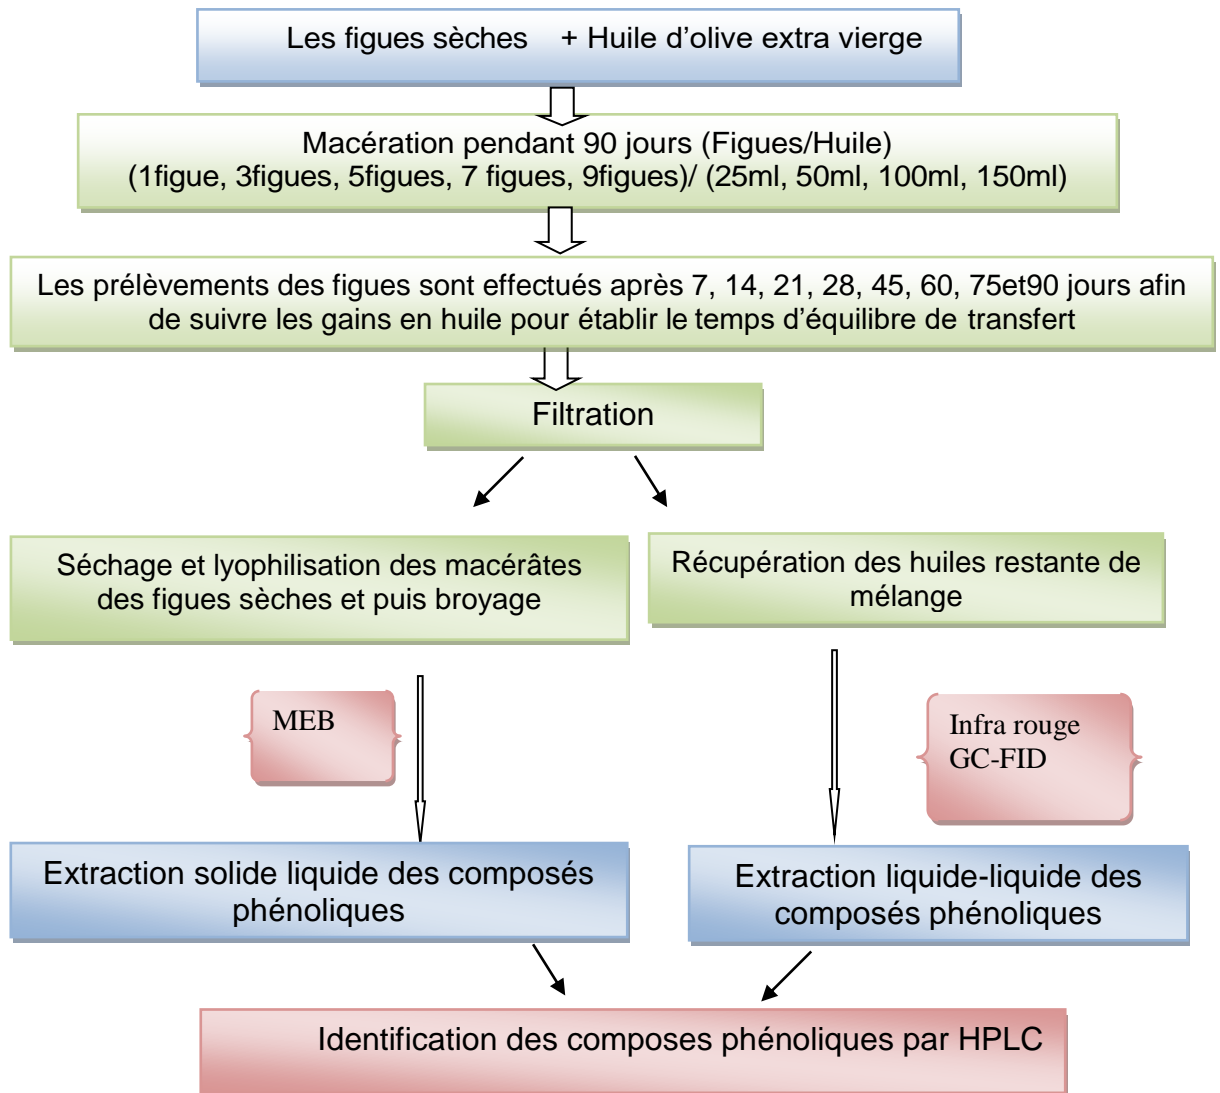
Les figues sèches + Huile d'olive extra vierge

Macération pendant 90 jours (Figues/Huile)
(1figue, 3figues, 5figues, 7 figues, 9figues)/ (25ml, 50ml, 100ml, 150ml)

Les prélèvements des figues sont effectués après 7, 14, 21, 28, 45, 60, 75et90 jours afin de suivre les gains en huile pour établir le temps d'équilibre de transfert

Filtration

Séchage et lyophilisation des macérâtes des figues sèches et puis broyage

Récupération des huiles restante de mélange

MEB

Infra rouge
GC-FID

Extraction solide liquide des composés phénoliques

Extraction liquide-liquide des composés phénoliques

Identification des composes phénoliques par HPLC